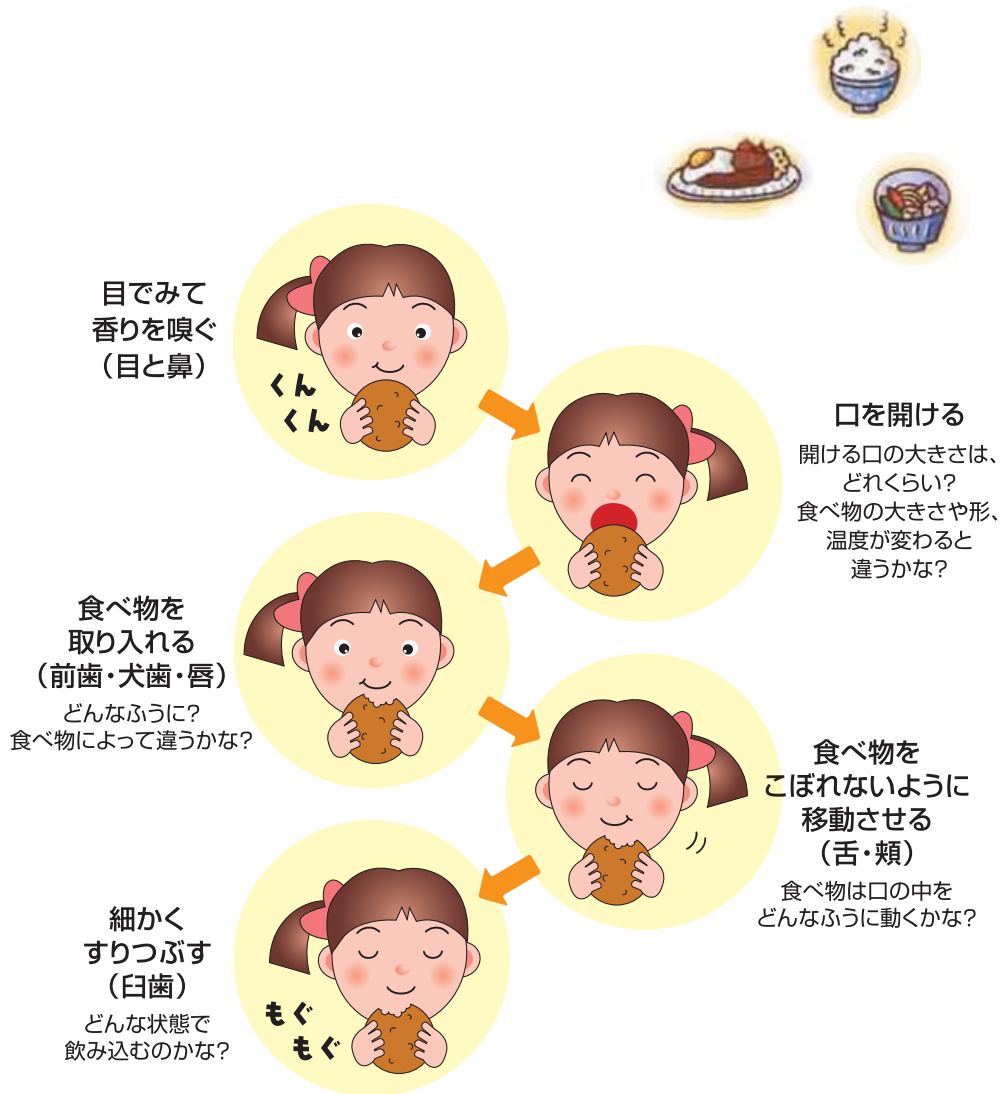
目でみて
香りを嗅ぐ
（目と鼻）

くん
くん

口を開ける

開ける口の大きさは、
どれくらい？
食べ物の大きさや形、
温度が変わると
違うかな？

食べ物を
取り入れる
（前歯・犬歯・唇）

どんなふうに？
食べ物によって違うかな？

食べ物を
こぼれないように
移動させる
（舌・頬）

食べ物は口の中を
どんなふうに動くかな？

細かく
すりつぶす
（臼歯）

どんな状態で
飲み込むのかな？

もぐ
もぐ